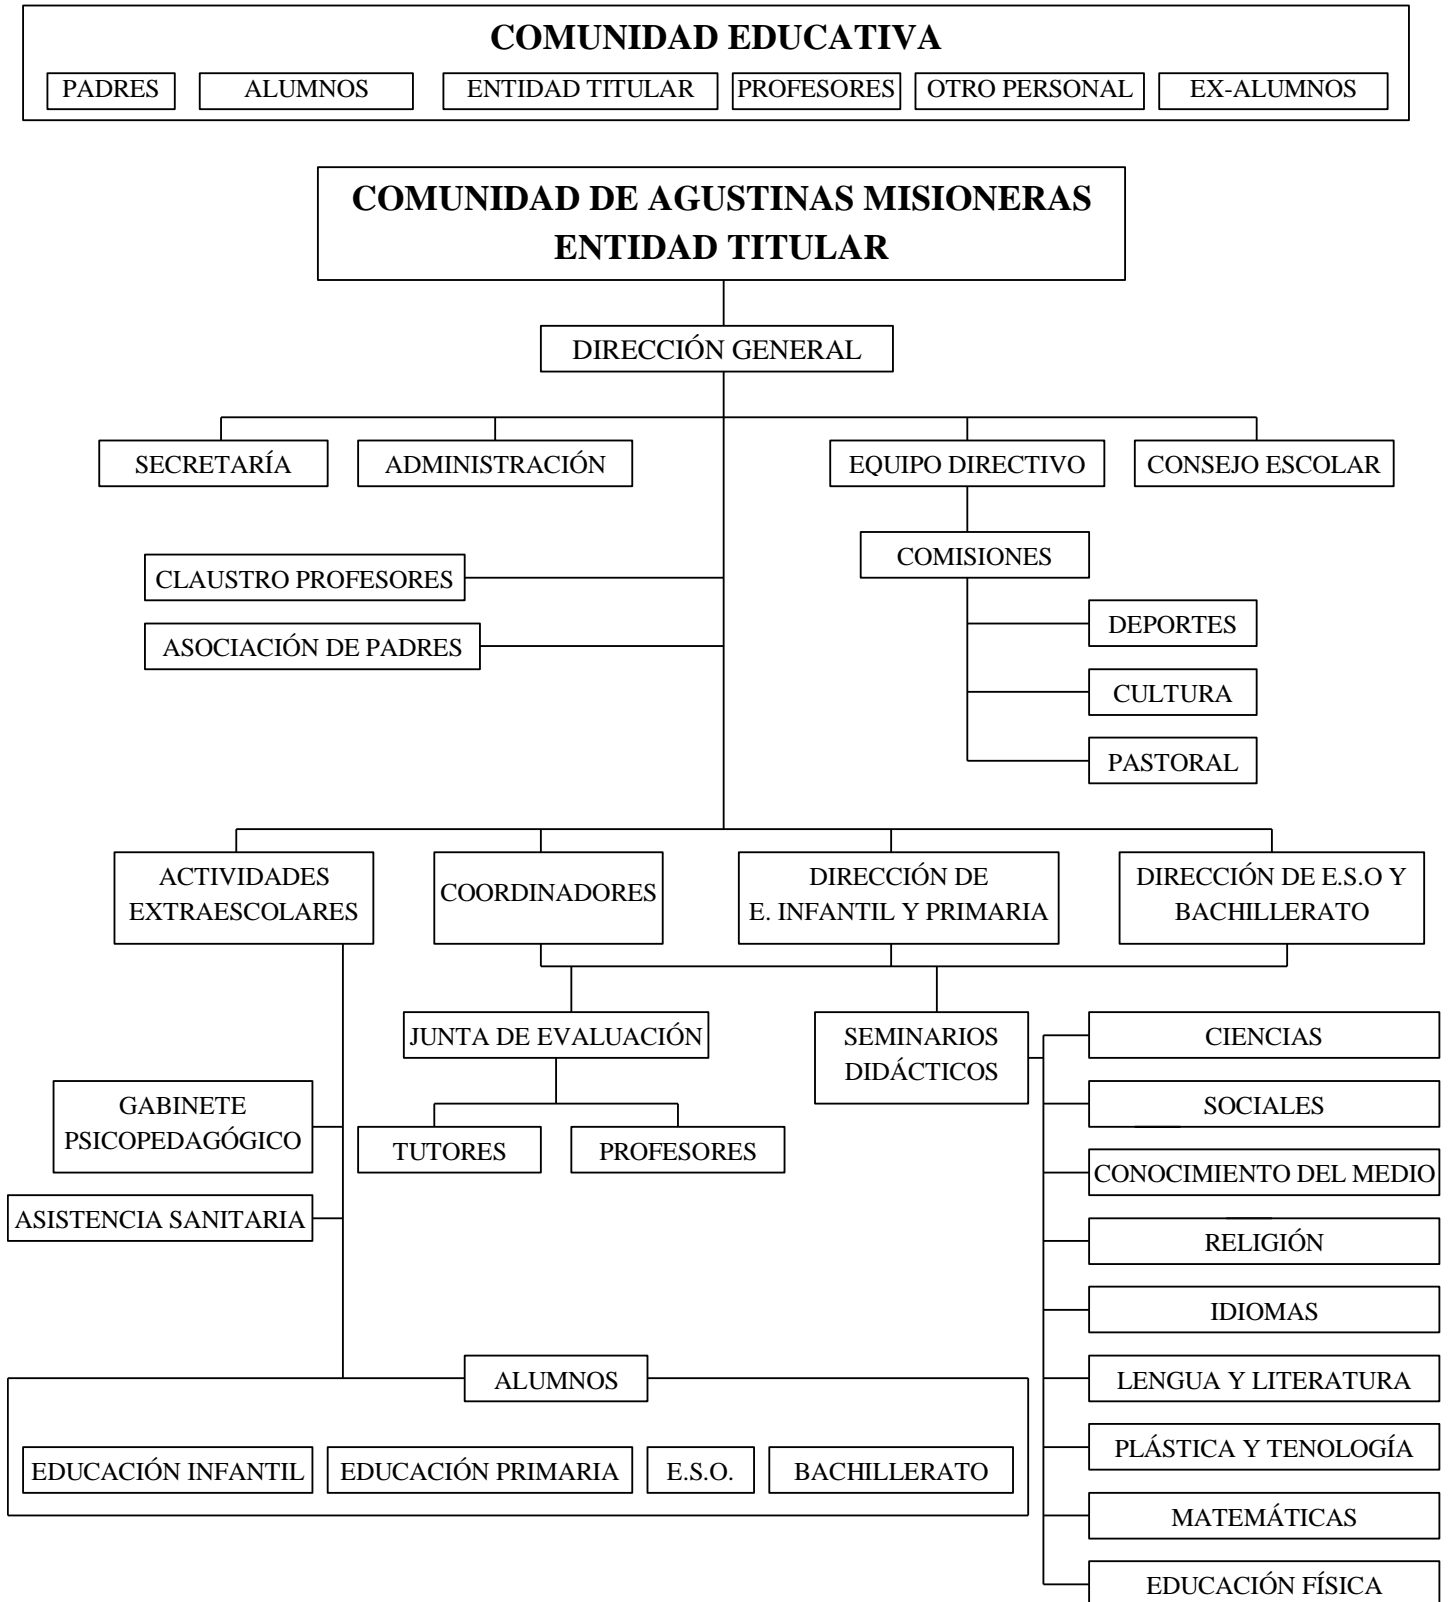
COMUNIDAD EDUCATIVA

PADRES
ALUMNOS
ENTIDAD TITULAR
PROFESORES
OTRO PERSONAL
EX-ALUMNOS

COMUNIDAD DE AGUSTINAS MISIONERAS
ENTIDAD TITULAR

DIRECCIÓN GENERAL

SECRETARÍA
ADMINISTRACIÓN
EQUIPO DIRECTIVO
CONSEJO ESCOLAR

COMISIONES
DEPORTES
CULTURA
PASTORAL

CLAUSTRO PROFESORES
ASOCIACIÓN DE PADRES

ACTIVIDADES EXTRAESCOLARES
COORDINADORES
DIRECCIÓN DE E. INFANTIL Y PRIMARIA
DIRECCIÓN DE E.S.O Y BACHILLERATO

JUNTA DE EVALUACIÓN
TUTORES
PROFESORES

SEMINARIOS DIDÁCTICOS
CIENCIAS
SOCIALES
CONOCIMIENTO DEL MEDIO
RELIGIÓN
IDIOMAS
LENGUA Y LITERATURA
PLÁSTICA Y TENOLOGÍA
MATEMÁTICAS
EDUCACIÓN FÍSICA

GABINETE PSICOPEDAGÓGICO
ASISTENCIA SANITARIA

ALUMNOS
EDUCACIÓN INFANTIL
EDUCACIÓN PRIMARIA
E.S.O.
BACHILLERATO